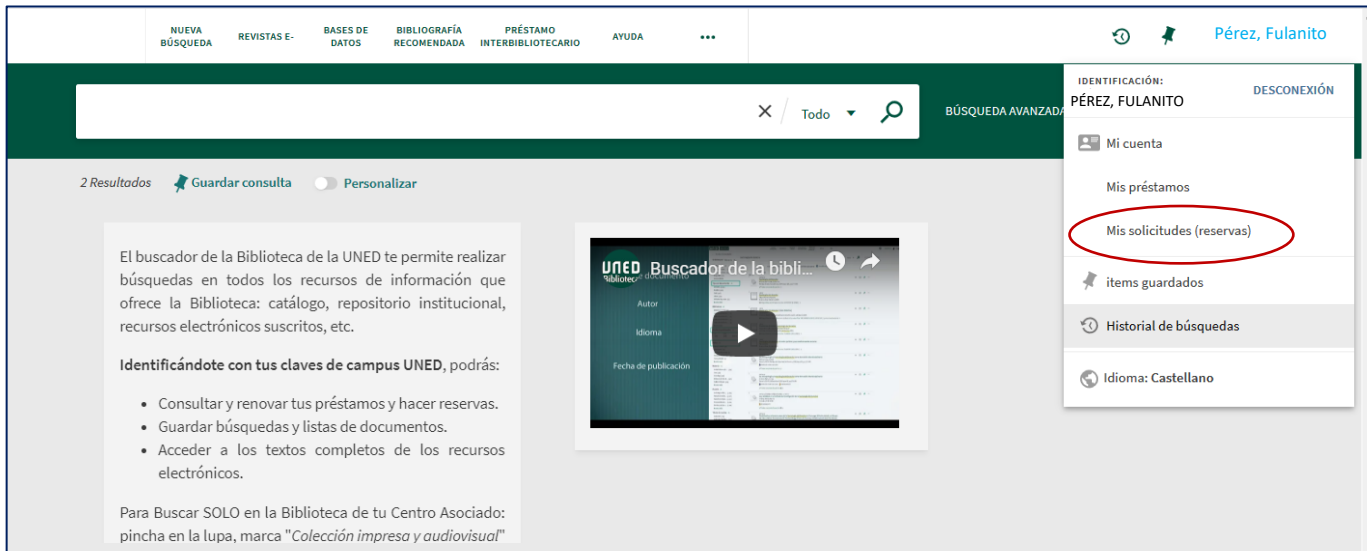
NUEVA BÚSQUEDA REVISTAS E- BASES DE DATOS BIBLIOGRAFÍA RECOMENDADA PRÉSTAMO INTERBIBLIOTECARIO AYUDA •••

Pérez, Fulanito

Todo

BÚSQUEDA AVANZADA

IDENTIFICACIÓN:
PÉREZ, FULANITO
DESCONEXIÓN

Mi cuenta
Mis préstamos
Mis solicitudes (reservas)
items guardados
Historial de búsquedas
Idioma: Castellano

2 Resultados Guardar consulta Personalizar

El buscador de la Biblioteca de la UNED te permite realizar búsquedas en todos los recursos de información que ofrece la Biblioteca: catálogo, repositorio institucional, recursos electrónicos suscritos, etc.

**Identificándote con tus claves de campus UNED**, podrás:

- Consultar y renovar tus préstamos y hacer reservas.
- Guardar búsquedas y listas de documentos.
- Acceder a los textos completos de los recursos electrónicos.

Para Buscar SOLO en la Biblioteca de tu Centro Asociado: pincha en la lupa, marca "*Colección impresa y audiovisual*"

UNED Biblioteca Buscador de la bibli...
Tipo de documento
Autor
Idioma
Fecha de publicación